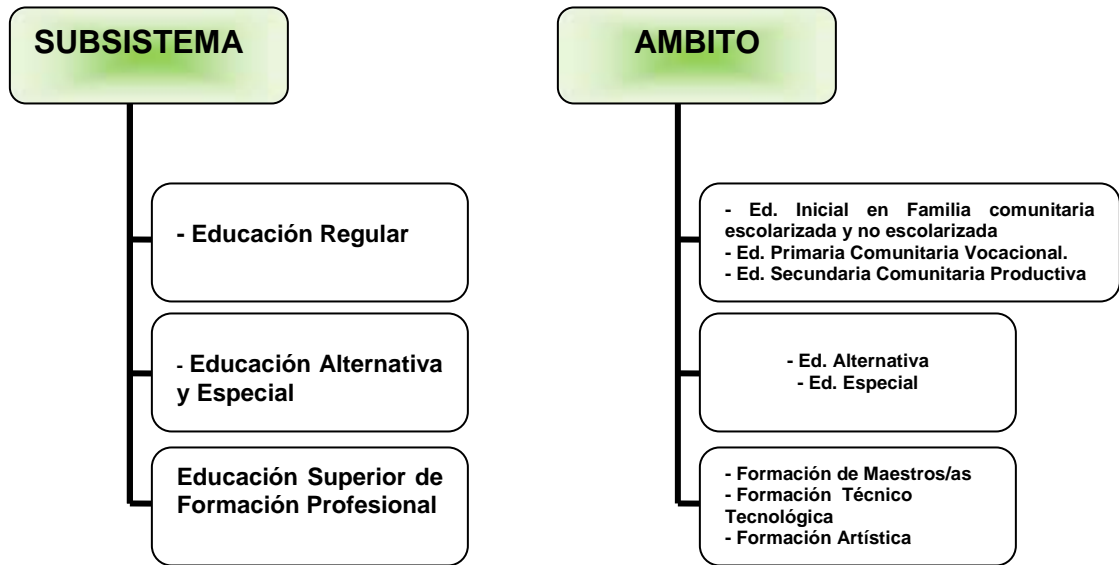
SUBSISTEMA

- Educación Regular

- Educación Alternativa y Especial

Educación Superior de Formación Profesional

AMBITO

- Ed. Inicial en Familia comunitaria escolarizada y no escolarizada
- Ed. Primaria Comunitaria Vocacional.
- Ed. Secundaria Comunitaria Productiva

- Ed. Alternativa
- Ed. Especial

- Formación de Maestros/as
- Formación Técnico Tecnológica
- Formación Artística